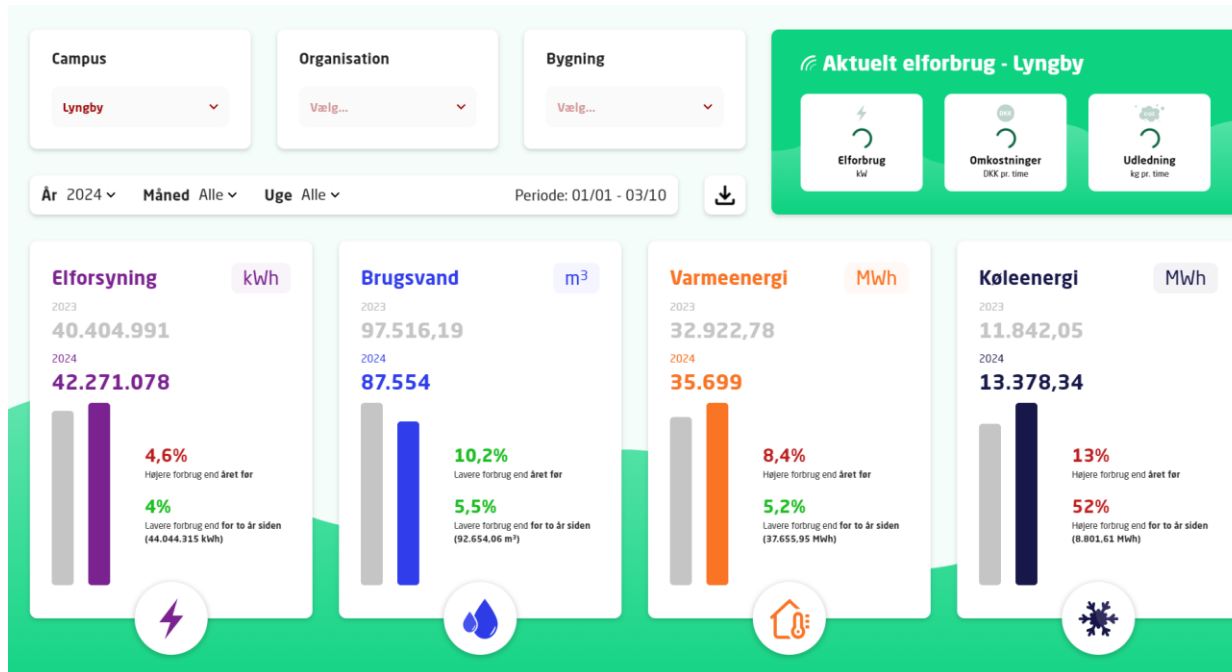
Campus
Lyngby

Organisation
Vælg...

Bygning
Vælg...

Aktuelt elforbrug - Lyngby

Elforbrug
kW

DKK
Omkostninger
DKK pr. time

Udledning
kg pr. time

År 2024 Måned Alle Uge Alle Periode: 01/01 - 03/10

Elforsyning kWh
2023
40.404.991
2024
42.271.078
4,6%
Højere forbrug end året før
4%
Lavere forbrug end for to år siden (44.044.315 kWh)

Brugsvand $m^3$
2023
97.516,19
2024
87.554
10,2%
Lavere forbrug end året før
5,5%
Lavere forbrug end for to år siden (92.654,06 $m^3$)

Varmeenergi MWh
2023
32.922,78
2024
35.699
8,4%
Højere forbrug end året før
5,2%
Lavere forbrug end for to år siden (37.655,95 MWh)

Køleenergi MWh
2023
11.842,05
2024
13.378,34
13%
Højere forbrug end året før
52%
Højere forbrug end for to år siden (8.801,61 MWh)